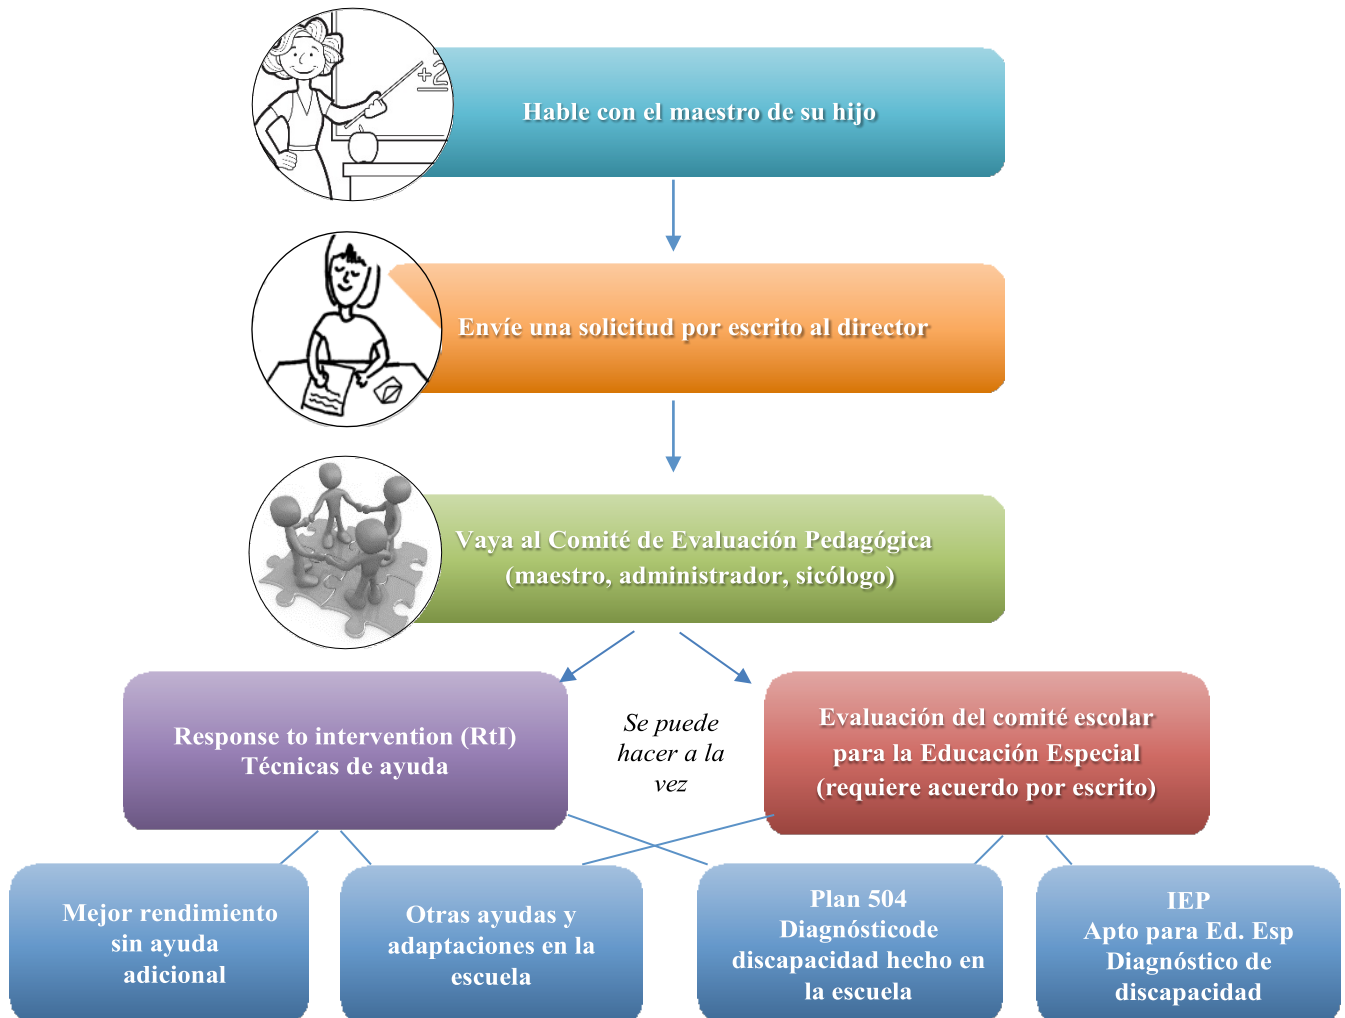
+2

Hable con el maestro de su hijo

Envíe una solicitud por escrito al director

Vaya al Comité de Evaluación Pedagógica (maestro, administrador, sicólogo)

Response to intervention (RtI) Técnicas de ayuda

Se puede hacer a la vez

Evaluación del comité escolar para la Educación Especial (requiere acuerdo por escrito)

Mejor rendimiento sin ayuda adicional

Otras ayudas y adaptaciones en la escuela

Plan 504 Diagnósticode discapacidad hecho en la escuela

IEP Apto para Ed. Esp Diagnóstico de discapacidad